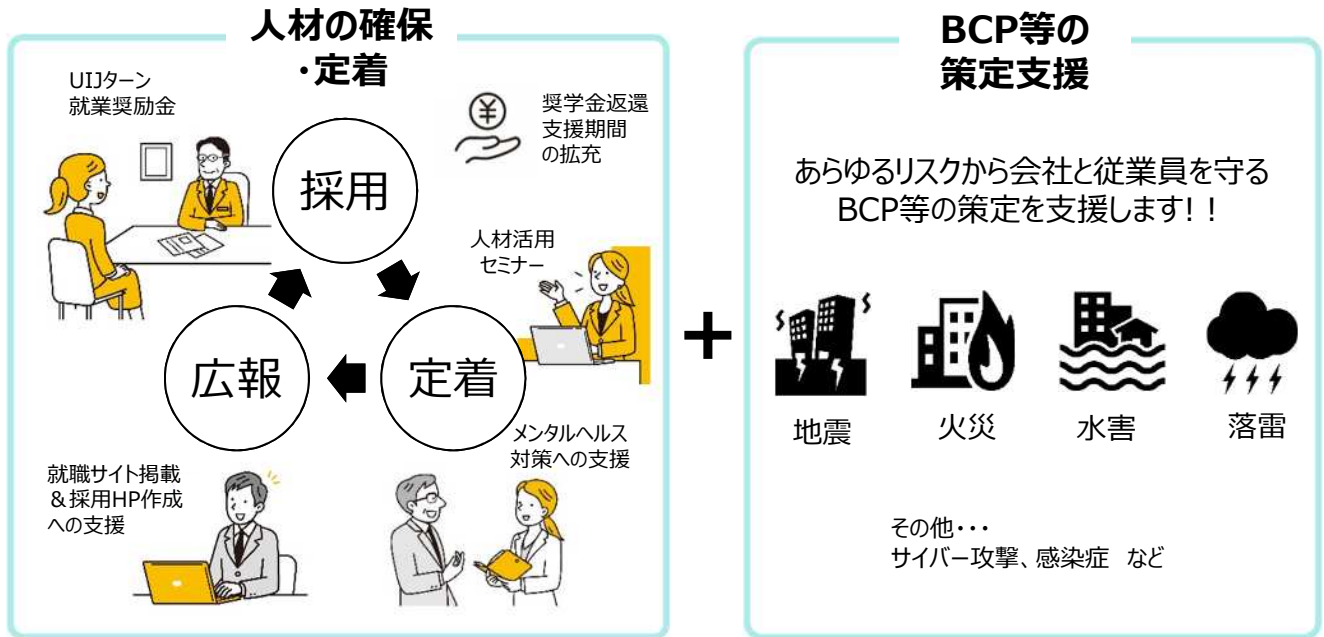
人材の確保
・定着

UIJターン
就業奨励金

奨学金返還
支援期間
の拡充

採用

人材活用
セミナー

広報

定着

メンタルヘルス
対策への支援

就職サイト掲載
＆採用HP作成
への支援

+

BCP等の
策定支援

あらゆるリスクから会社と従業員を守る
BCP等の策定を支援します！！

地震

火災

水害

落雷

その他・・・
サイバー攻撃、感染症　など